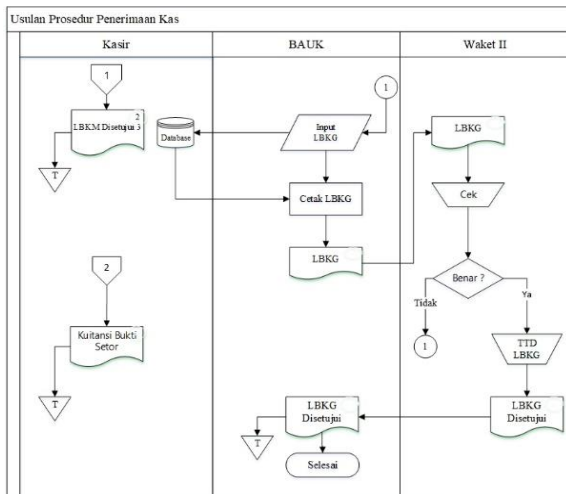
Usulan Prosedur Penerimaan Kas

Kasir

1

LBKM Disetujui 3 2

T

2

Kuitansi Bukti Setor

T

BAUK

1

Database

Input LBKG

Cetak LBKG

LBKG

LBKG Disetujui

T

Selesai

Waket II

LBKG

Cek

Benar ?

Tidak

Ya

1

TTD LBKG

LBKG Disetujui